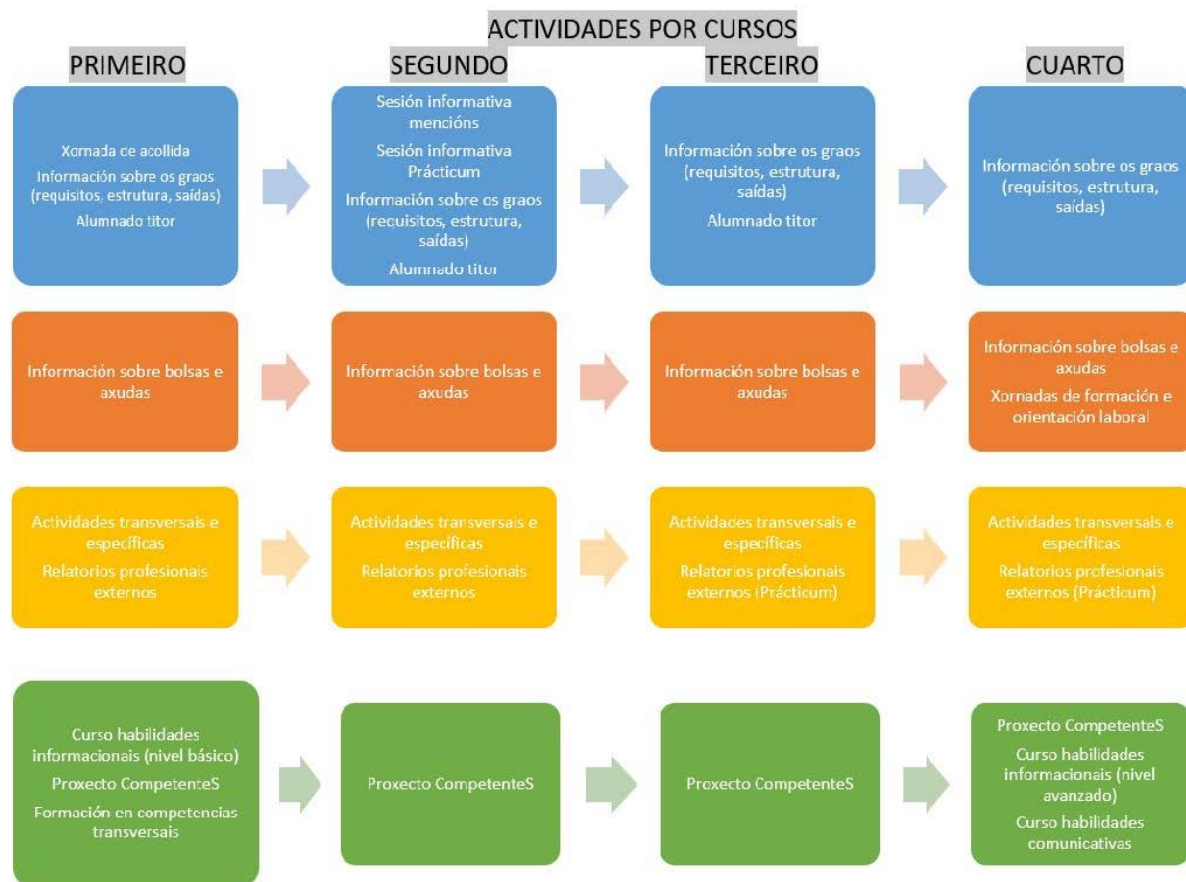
ACTIVIDADES POR CURSOS

PRIMEIRO

Xornada de acollida

Información sobre os graos (requisitos, estrutura, saídas)

Alumnado titor

Información sobre bolsas e axudas

Actividades transversais e específicas

Relatorios profesionais externos

Curso habilidades informacionais (nivel básico)

Proxecto CompetenteS

Formación en competencias transversais

SEGUNDO

Sesión informativa mencións

Sesión informativa Prácticum

Información sobre os graos (requisitos, estrutura, saídas)

Alumnado titor

Información sobre bolsas e axudas

Actividades transversais e específicas

Relatorios profesionais externos

Proxecto CompetenteS

TERCEIRO

Información sobre os graos (requisitos, estrutura, saídas)

Alumnado titor

Información sobre bolsas e axudas

Actividades transversais e específicas

Relatorios profesionais externos (Prácticum)

Proxecto CompetenteS

CUARTO

Información sobre os graos (requisitos, estrutura, saídas)

Información sobre bolsas e axudas

Xornadas de formación e orientación laboral

Actividades transversais e específicas

Relatorios profesionais externos (Prácticum)

Proxecto CompetenteS

Curso habilidades informacionais (nivel avanzado)

Curso habilidades comunicativas